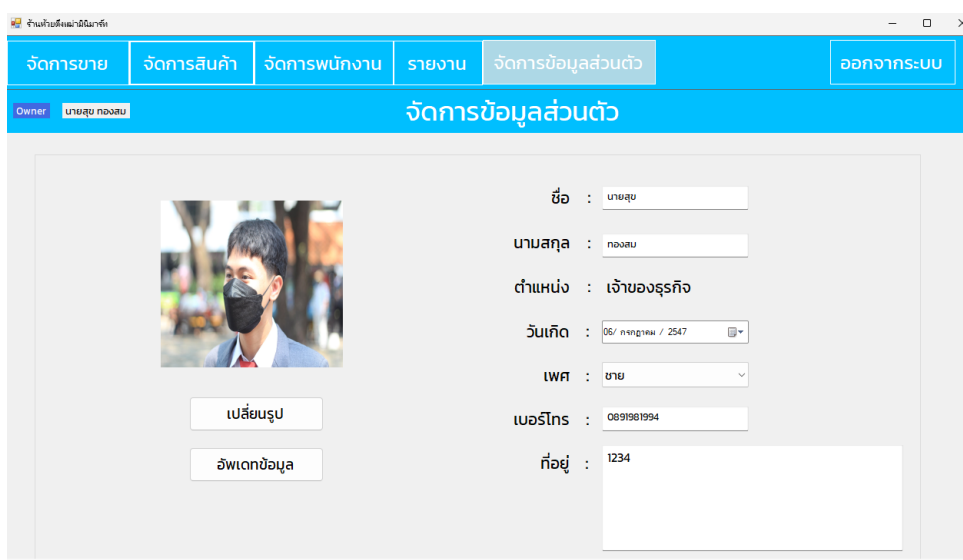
ร้านก๋วยตี๋ยวเฝ่ามินิมาร์ท

จัดการขาย | จัดการสินค้า | จัดการพนักงาน | รายงาน | จัดการข้อมูลส่วนตัว | ออกจากระบบ

Owner นายสุข ทองสม

จัดการข้อมูลส่วนตัว

ชื่อ : นายสุข

นามสกุล : ทองสม

ตำแหน่ง : เจ้าของธุรกิจ

วันเกิด : 06/ กรกฎาคม / 2547

เพศ : ชาย

เบอร์โทร : 0891981994

ที่อยู่ : 1234

เปลี่ยนรูป

อัพเดทข้อมูล